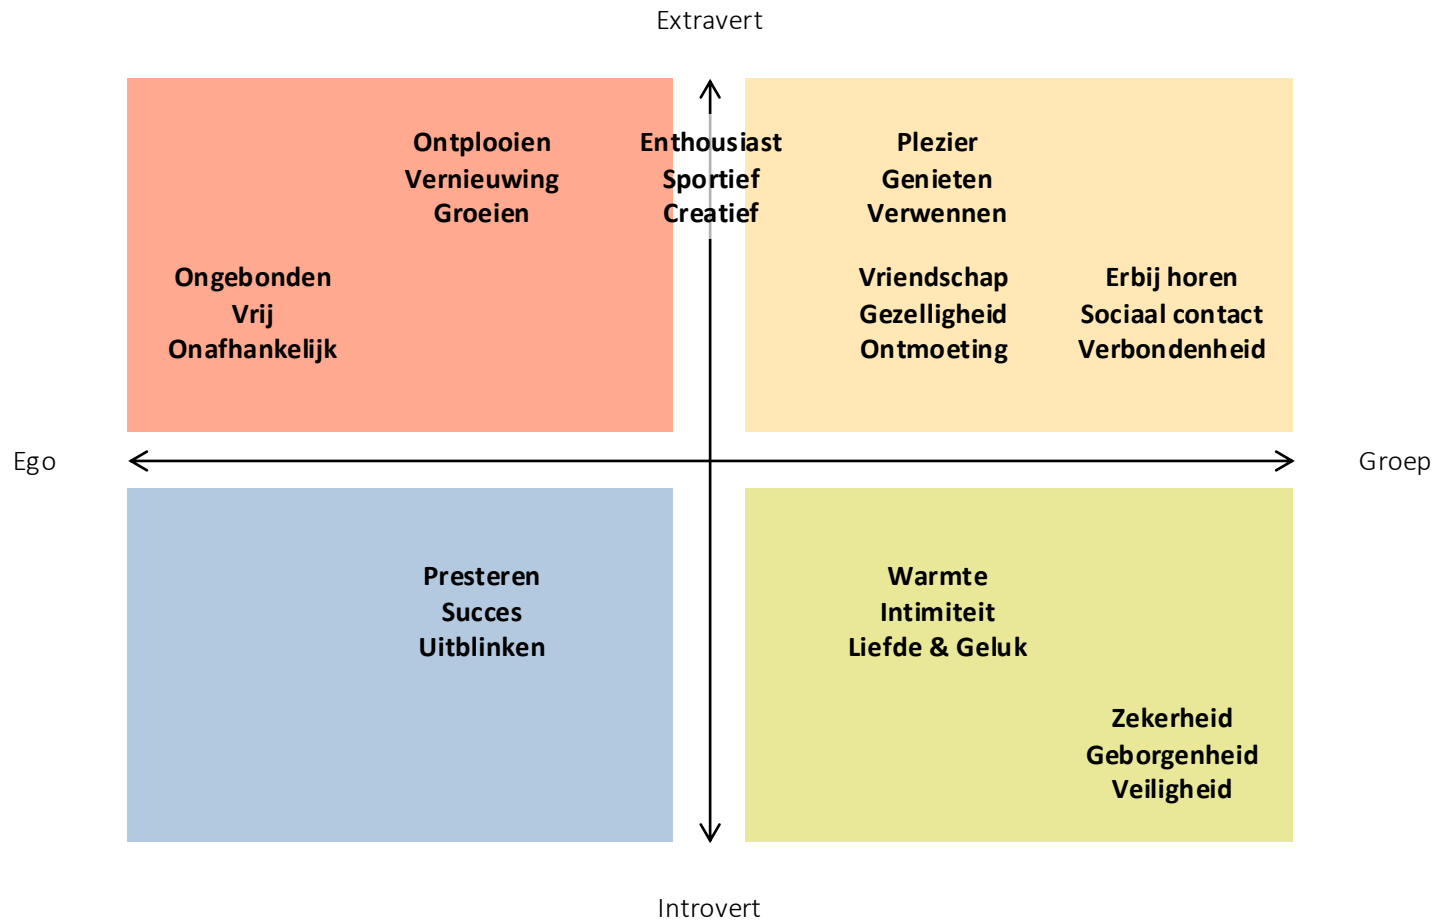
Extravert

Ontplooien
Vernieuwing
Groeien

Enthousiast
Sportief
Creatief

Plezier
Genieten
Verwennen

Ongebonden
Vrij
Onafhankelijk

Vriendschap
Gezelligheid
Ontmoeting

Erbij horen
Sociaal contact
Verbondenheid

Ego

Groep

Presteren
Succes
Uitblinken

Warmte
Intimiteit
Liefde & Geluk

Zekerheid
Geborgenheid
Veiligheid

Introvert